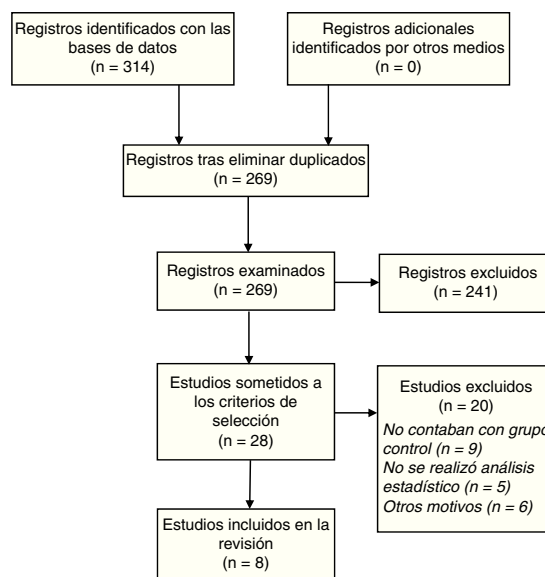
Registros identificados con las bases de datos
(n = 314)

Registros adicionales identificados por otros medios
(n = 0)

Registros tras eliminar duplicados
(n = 269)

Registros examinados
(n = 269)

Registros excluidos
(n = 241)

Estudios sometidos a los criterios de selección
(n = 28)

Estudios excluidos
(n = 20)
*No contaban con grupo control (n = 9)*
*No se realizó análisis estadístico (n = 5)*
*Otros motivos (n = 6)*

Estudios incluidos en la revisión
(n = 8)